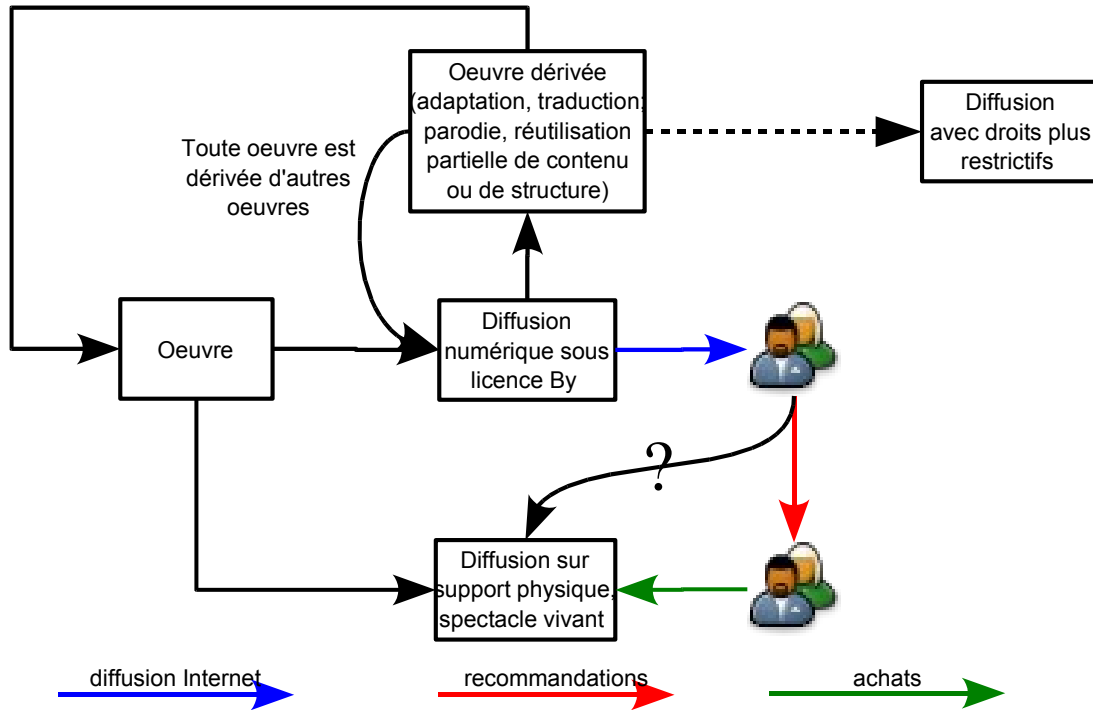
Oeuvre dérivée (adaptation, traduction, parodie, réutilisation partielle de contenu ou de structure)

Diffusion avec droits plus restrictifs

Toute oeuvre est dérivée d'autres oeuvres

Oeuvre

Diffusion numérique sous licence By

?

Diffusion sur support physique, spectacle vivant

diffusion Internet

recommandations

achats